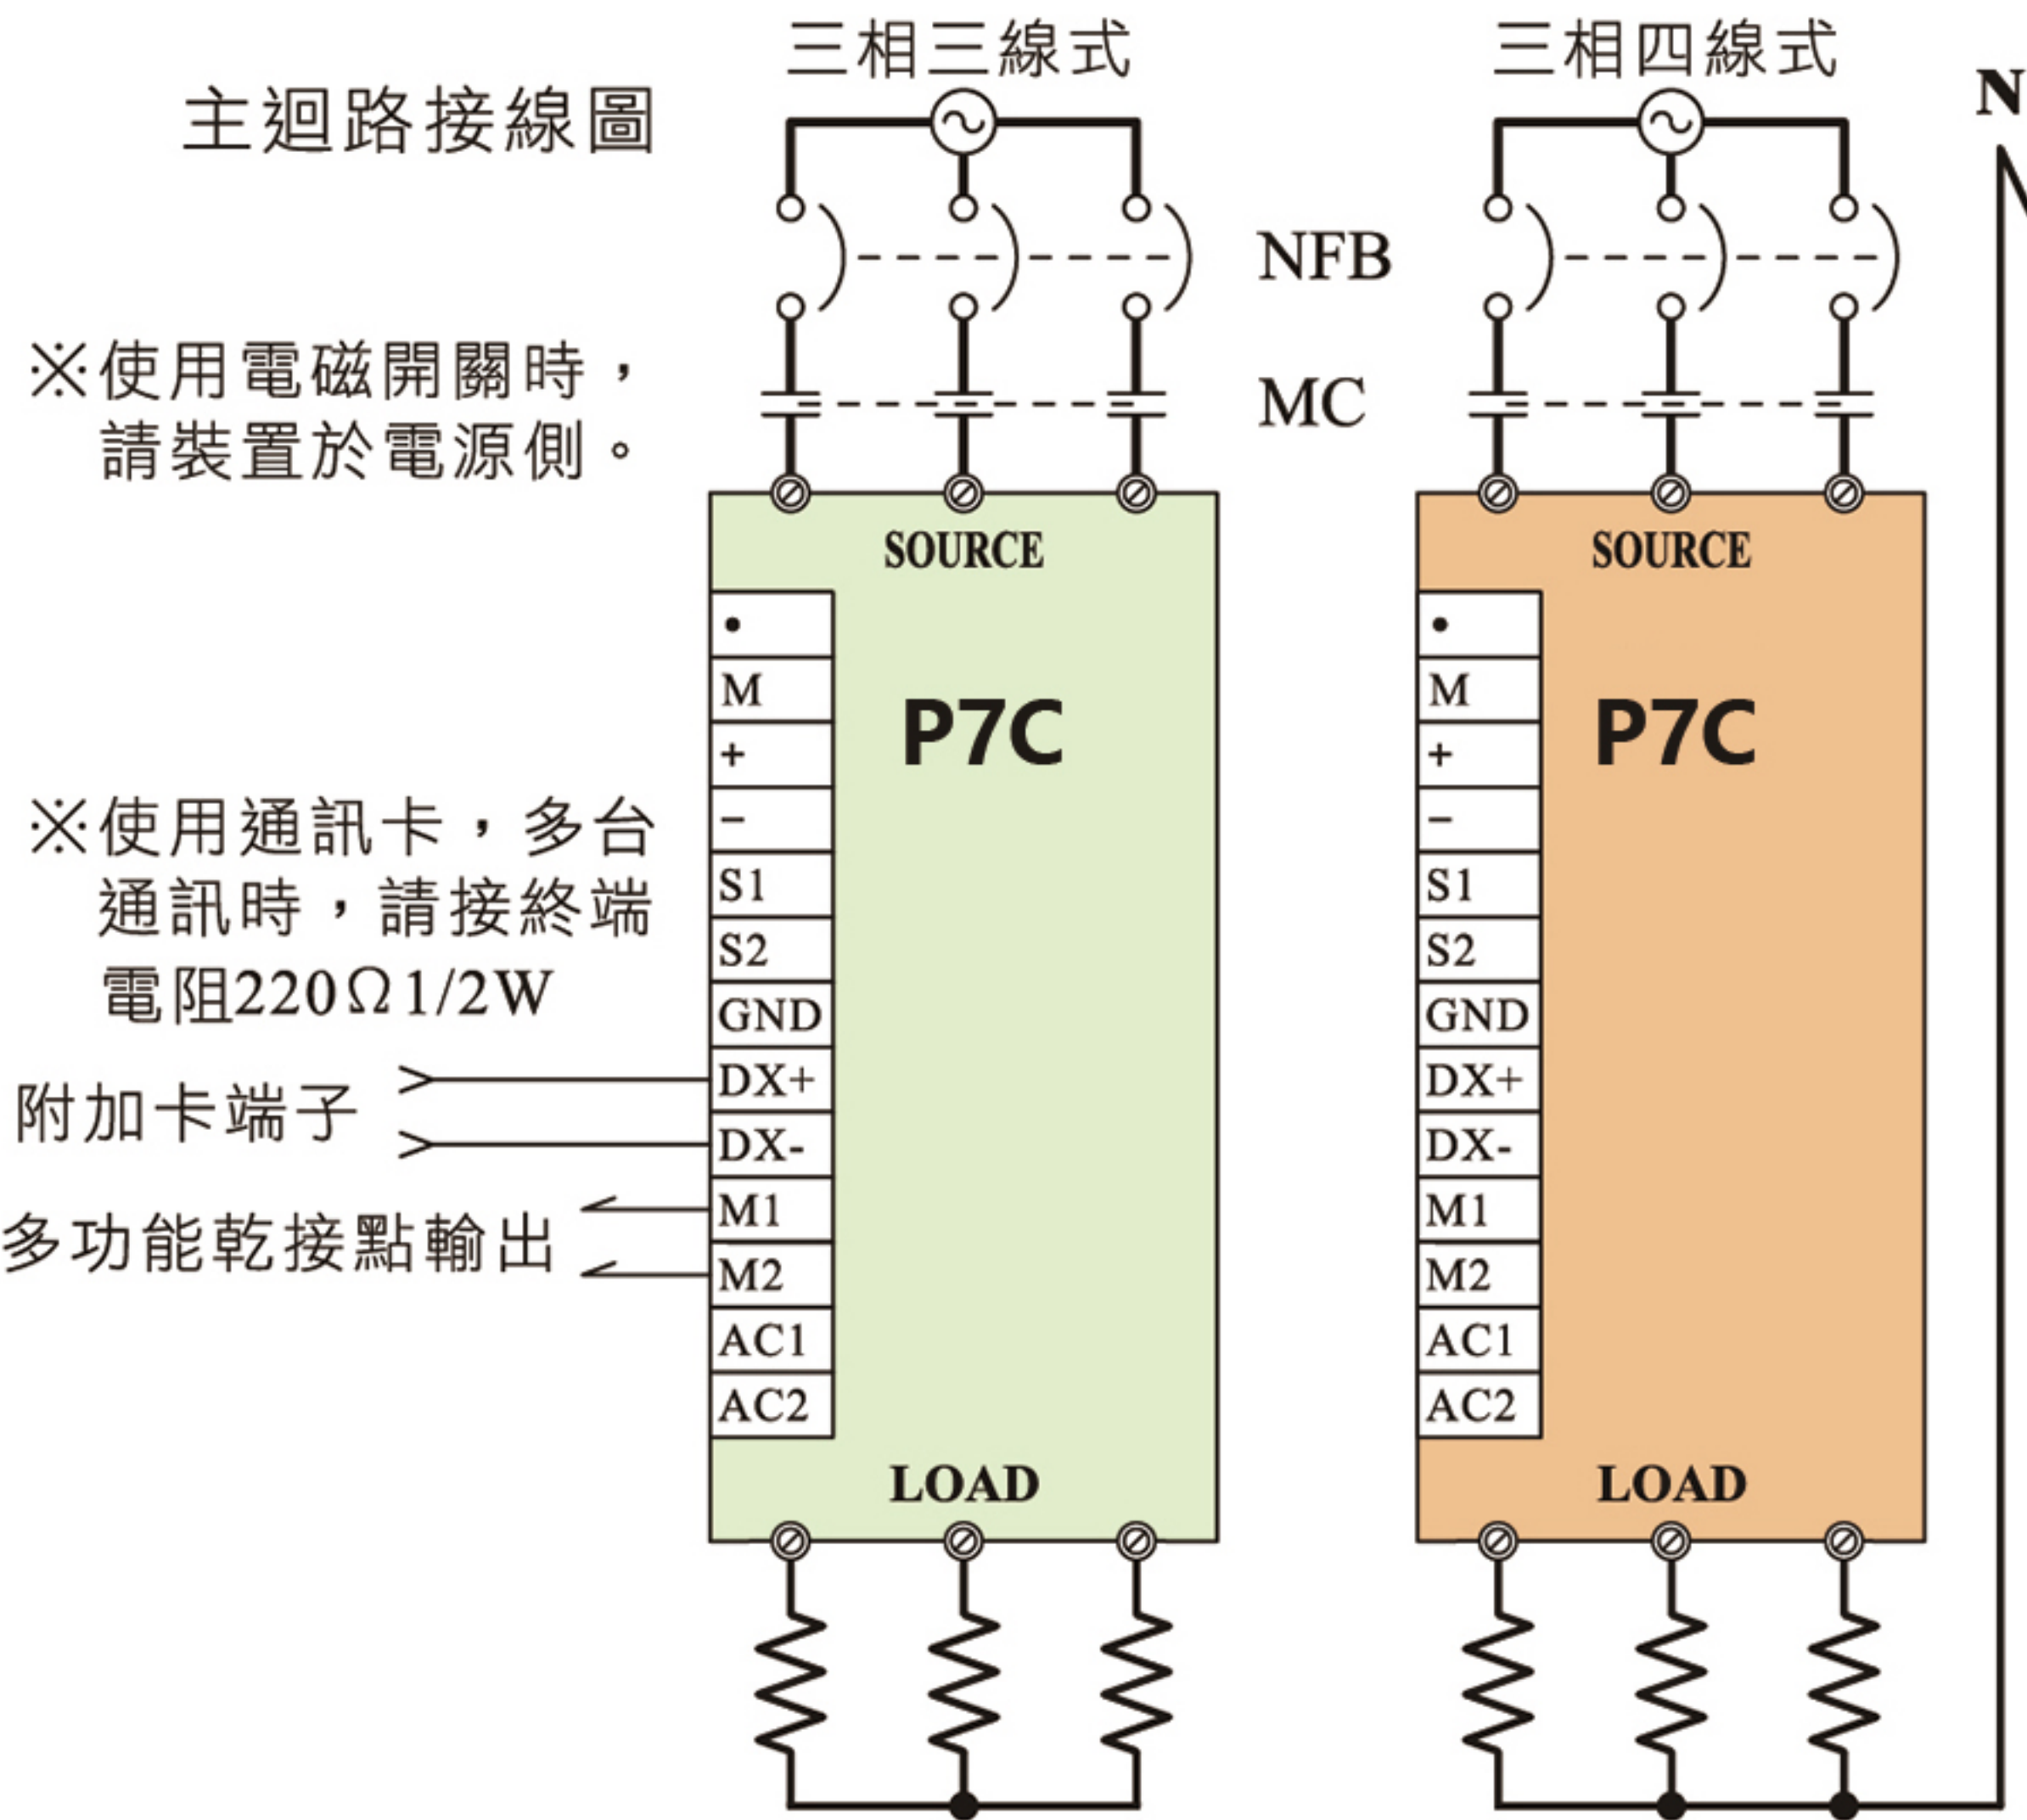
主迴路接線圖

三相三線式

三相四線式

N

NFB

MC

※使用電磁開關時，請裝置於電源側。

※使用通訊卡，多台通訊時，請接終端電阻220Ω1/2W

附加卡端子

多功能乾接點輸出

SOURCE

•
M
+
-
S1
S2
GND
DX+
DX-
M1
M2
AC1
AC2

P7C

LOAD

SOURCE

•
M
+
-
S1
S2
GND
DX+
DX-
M1
M2
AC1
AC2

P7C

LOAD